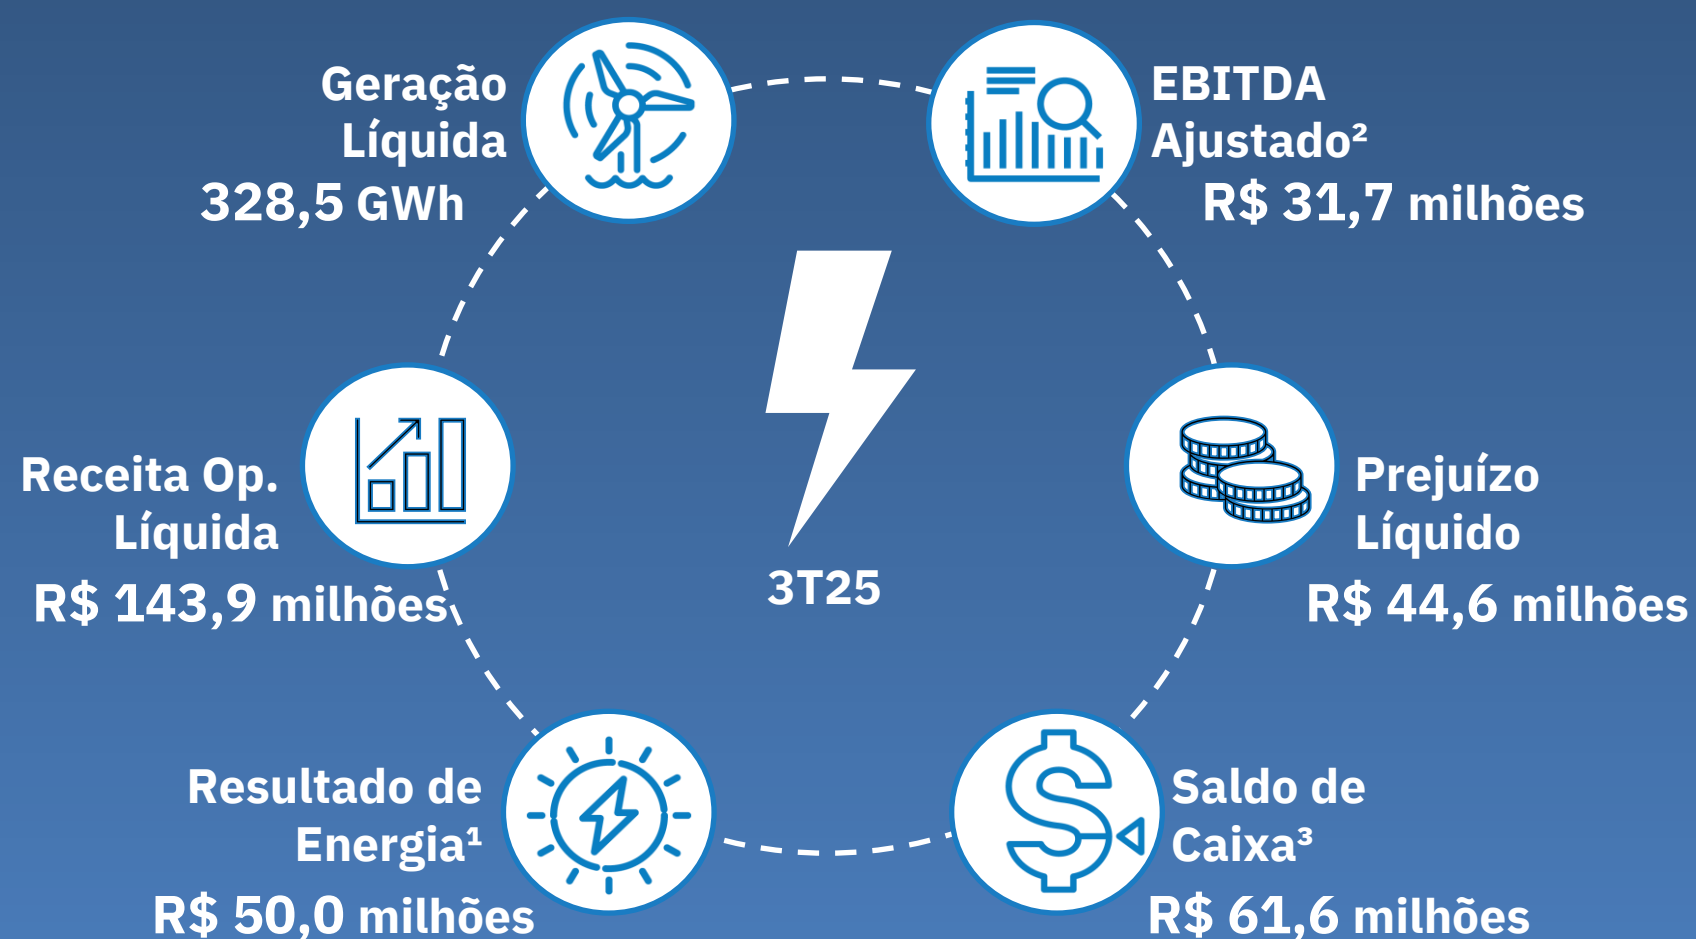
Geração Líquida
328,5 GWh

EBITDA Ajustado²
R$ 31,7 milhões

Receita Op. Líquida
R$ 143,9 milhões

3T25

Prejuízo Líquido
R$ 44,6 milhões

Resultado de Energia¹
R$ 50,0 milhões

Saldo de Caixa³
R$ 61,6 milhões